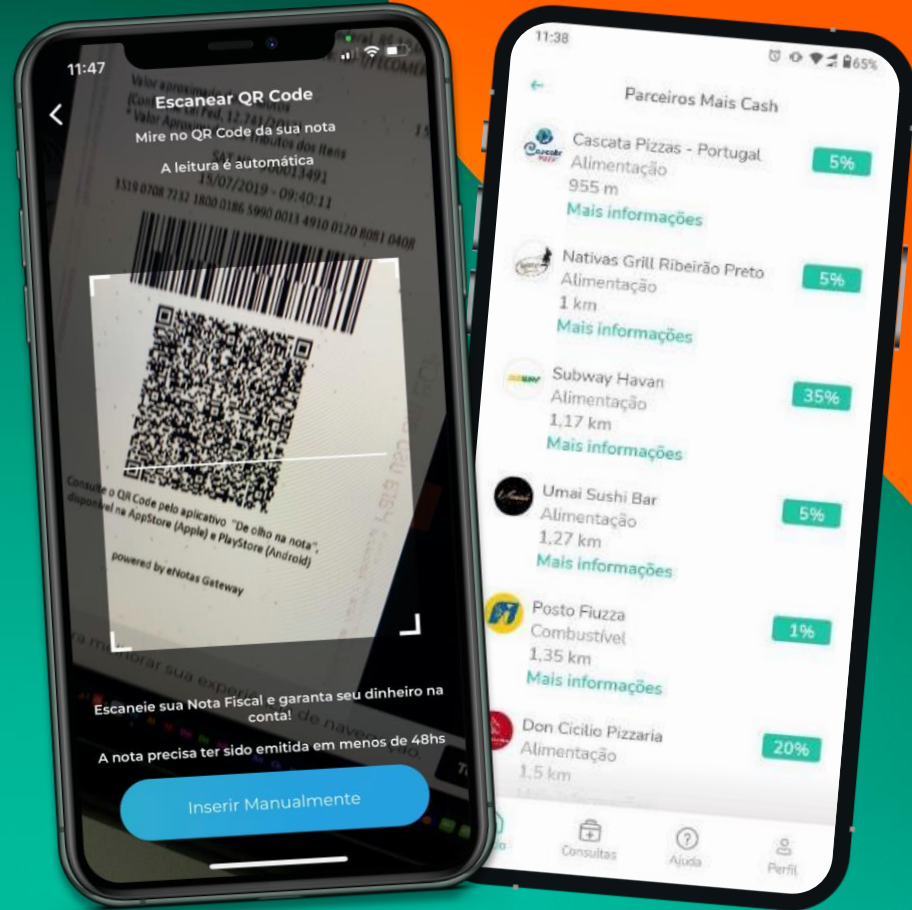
11:47

Escanear QR Code

Mire no QR Code da sua nota

A leitura é automática

Valor aproximado
Valor Aproximado dos Tributos dos Itens

15/07/2019 - 09:40:11

3519 0708 7232 1800 0186 5990 0013 4910 0120 8081 0408

Consulte o QR Code pelo aplicativo "De olho na nota", disponível na AppStore (Apple) e PlayStore (Android)

powered by eNotas Gateway

Escaneie sua Nota Fiscal e garanta seu dinheiro na conta!

A nota precisa ter sido emitida em menos de 48hs

Inserir Manualmente

11:38

65%

Parceiros Mais Cash

Cascata Pizzas - Portugal
Alimentação
955 m
Mais informações
5%

Nativas Grill Ribeirão Preto
Alimentação
1 km
Mais informações
5%

Subway Havan
Alimentação
1,17 km
Mais informações
35%

Umai Sushi Bar
Alimentação
1,27 km
Mais informações
5%

Posto Fiuzza
Combustível
1,35 km
Mais informações
1%

Don Cicilio Pizzaria
Alimentação
1,5 km
20%

Consultas
Ajuda
Perfil